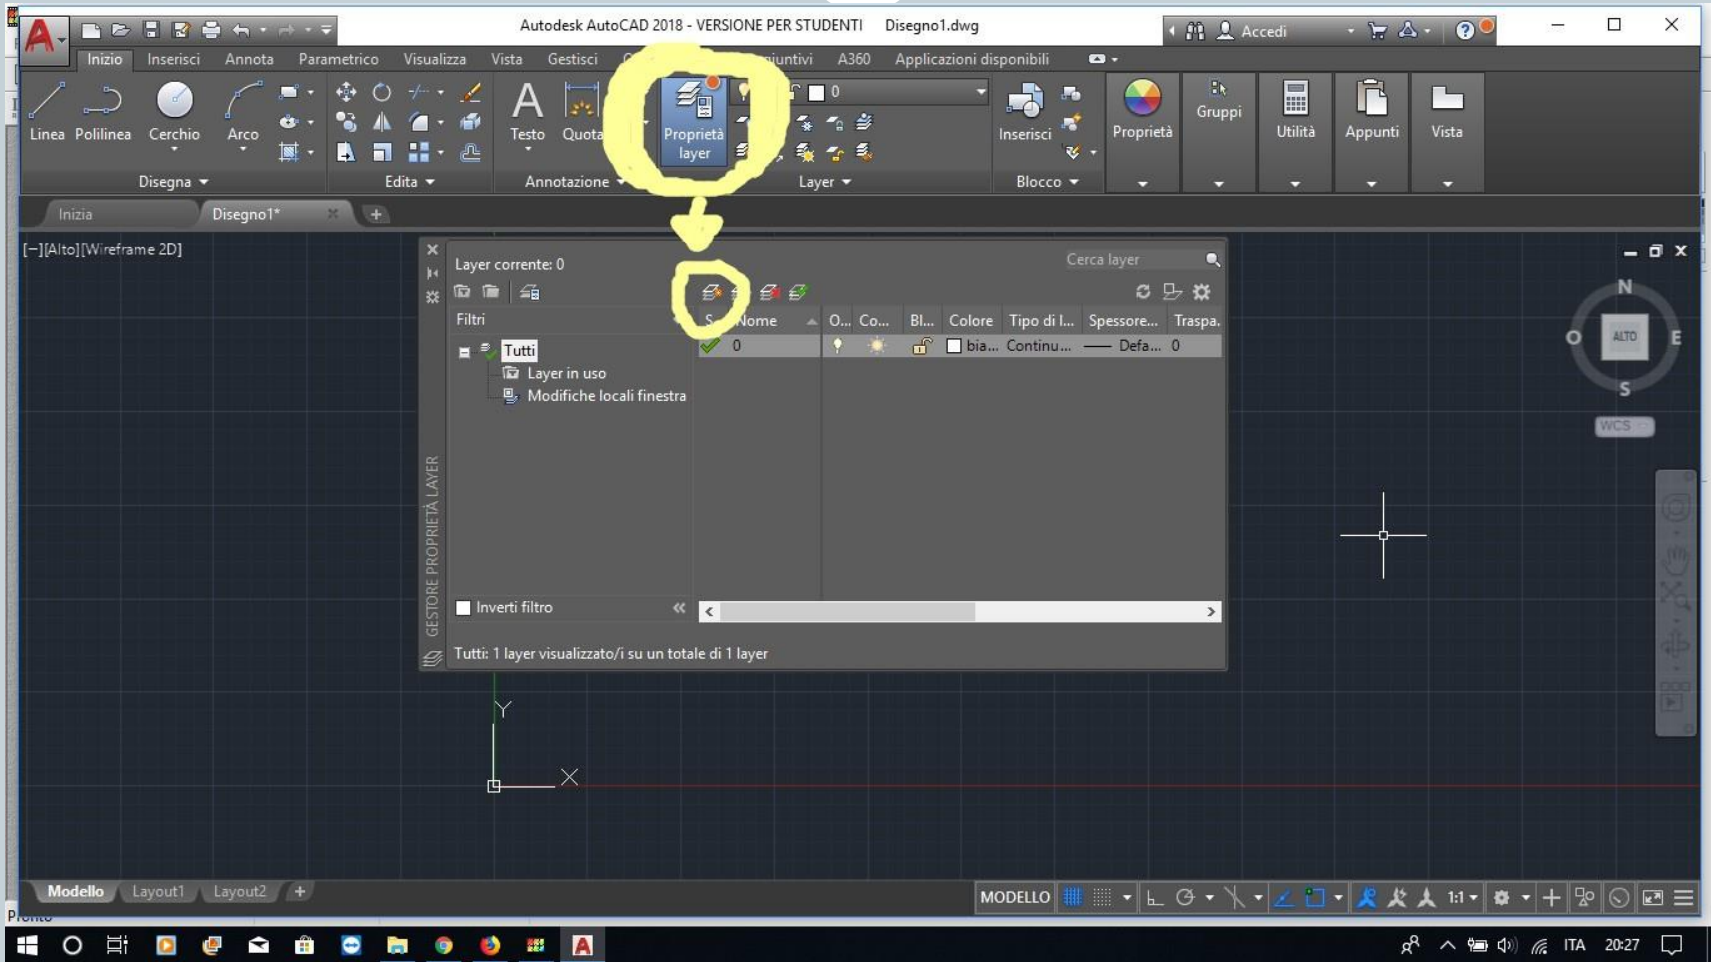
Autodesk AutoCAD 2018 - VERSIONE PER STUDENTI Disegno1.dwg

Accedi

Inizio Inserisci Annota Parametrico Visualizza Vista Gestisci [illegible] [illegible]giuntivi A360 Applicazioni disponibili

Linea Polilinea Cerchio Arco Testo Quota Proprietà layer Inserisci Proprietà Gruppi Utilità Appunti Vista

Disegna Edita Annotazione Layer Blocco

0

Inizia Disegno1*

[−][Alto][Wireframe 2D]

Layer corrente: 0

Cerca layer

Filtri

Tutti
Layer in uso
Modifiche locali finestra

| S... | Nome | O... | Co... | Bl... | Colore | Tipo di l... | Spessore... | Traspa... |
|---|---|---|---|---|---|---|---|---|
| | 0 | | | | bia... | Continu... | Defa... | 0 |

Inverti filtro

Tutti: 1 layer visualizzato/i su un totale di 1 layer

GESTORE PROPRIETÀ LAYER

N
O ALTO E
S
WCS

Y
X

Modello Layout1 Layout2

MODELLO 1:1

Pronto

ITA 20:27